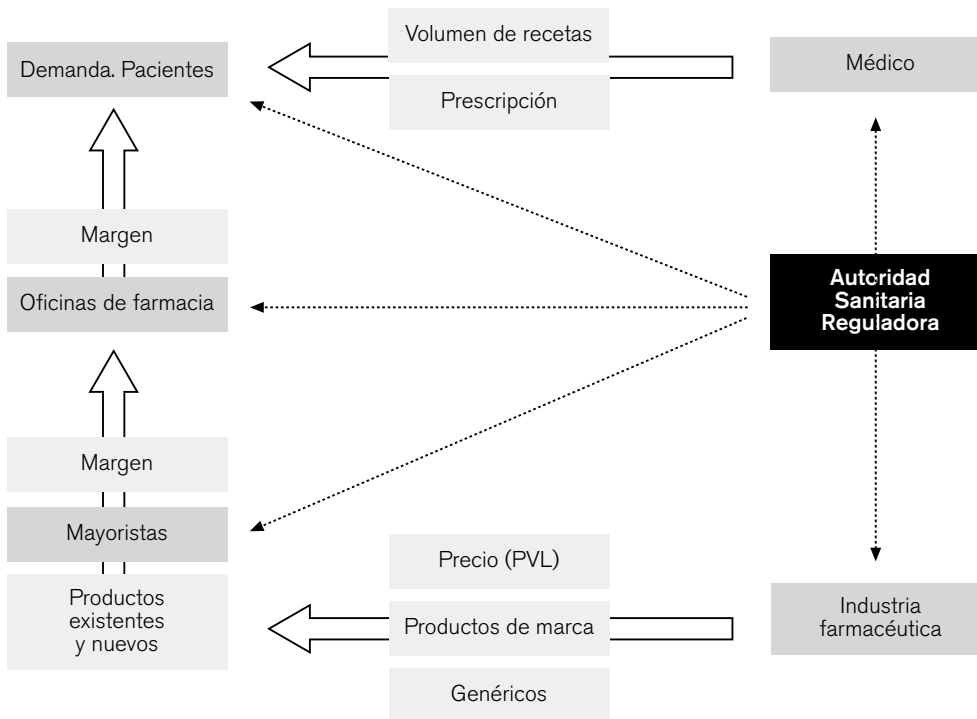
Demanda. Pacientes

Volumen de recetas

Prescripción

Médico

Margen

Oficinas de farmacia

Autoridad Sanitaria Reguladora

Margen

Mayoristas

Productos existentes y nuevos

Precio (PVL)

Productos de marca

Genéricos

Industria farmacéutica